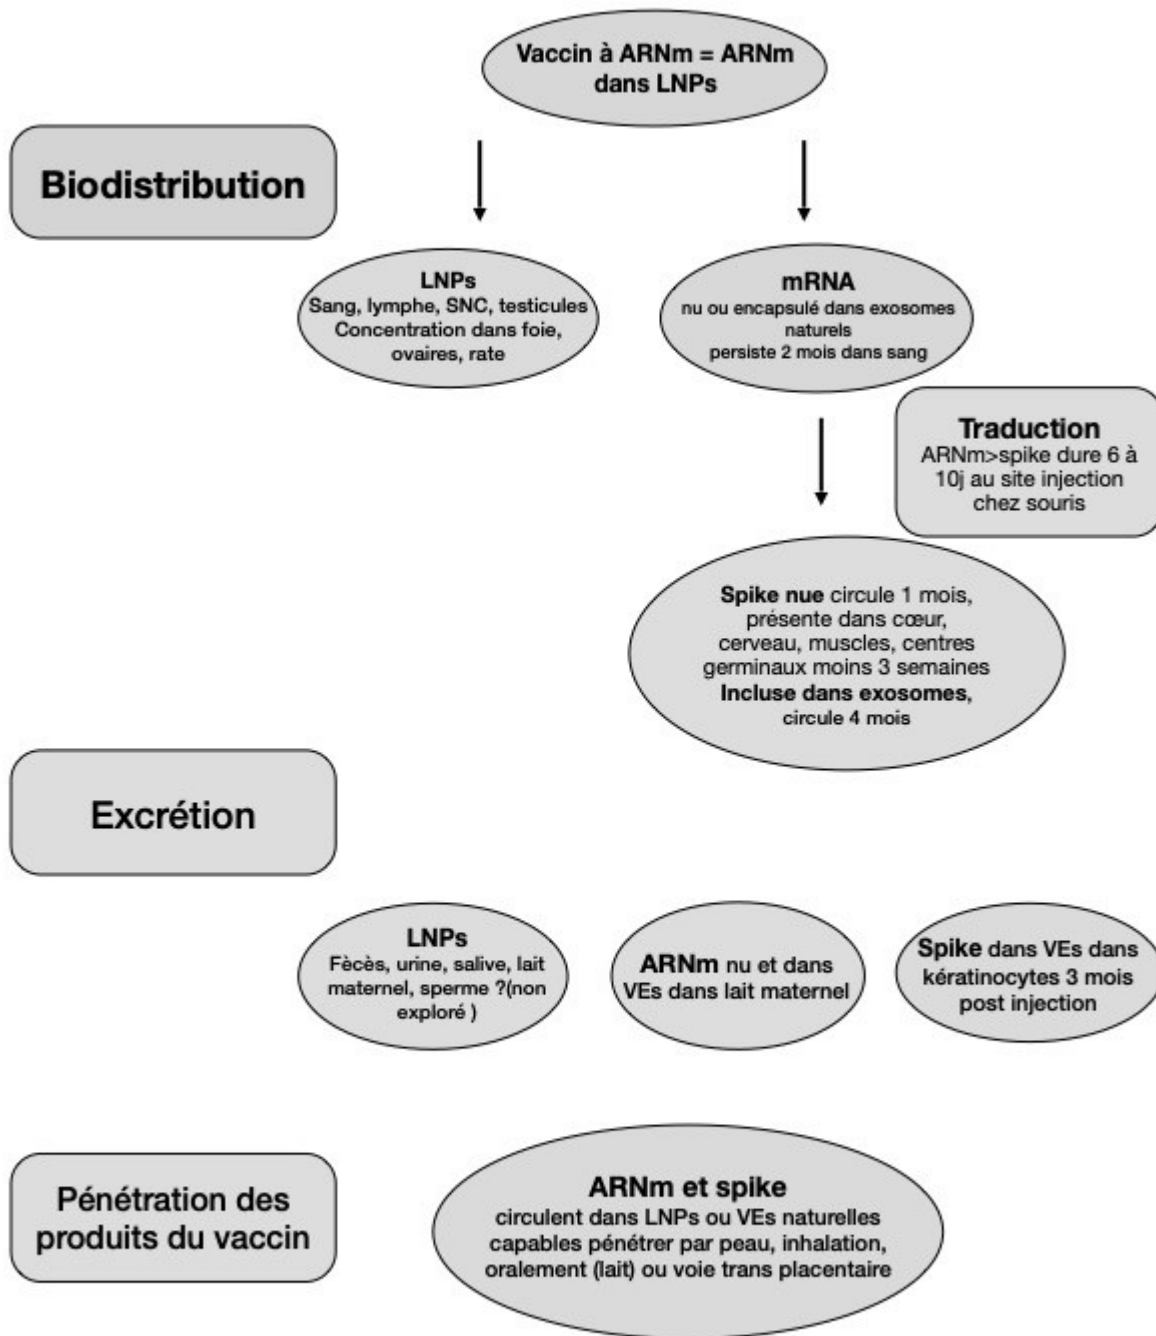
Vaccin à ARNm = ARNm dans LNPs

Biodistribution

LNPs
Sang, lymphe, SNC, testicules
Concentration dans foie, ovaires, rate

mRNA
nu ou encapsulé dans exosomes naturels
persiste 2 mois dans sang

Traduction
ARNm>spike dure 6 à 10j au site injection chez souris

Spike nue circule 1 mois, présente dans cœur, cerveau, muscles, centres germinaux moins 3 semaines
Incluse dans exosomes, circule 4 mois

Excrétion

LNPs
Fècès, urine, salive, lait maternel, sperme ?(non exploré )

ARNm nu et dans VEs dans lait maternel

Spike dans VEs dans kératinocytes 3 mois post injection

Pénétration des produits du vaccin

ARNm et spike
circulent dans LNPs ou VEs naturelles capables pénétrer par peau, inhalation, oralement (lait) ou voie trans placentaire